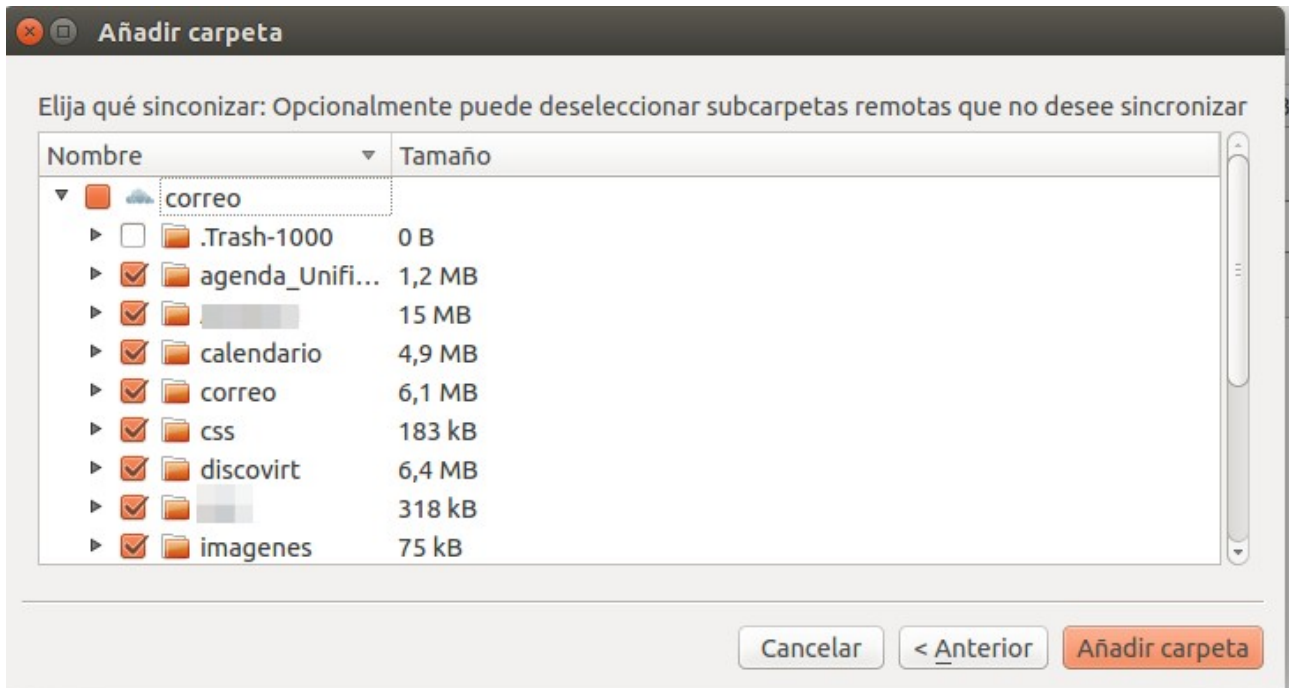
Añadir carpeta

Elija qué sinconizar: Opcionalmente puede deseleccionar subcarpetas remotas que no desee sincronizar

| Nombre | Tamaño |
|---|---|
| correo | |
| .Trash-1000 | 0 B |
| agenda_Unifi... | 1,2 MB |
| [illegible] | 15 MB |
| calendario | 4,9 MB |
| correo | 6,1 MB |
| css | 183 kB |
| discovirt | 6,4 MB |
| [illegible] | 318 kB |
| imagenes | 75 kB |

Cancelar  < Anterior  Añadir carpeta